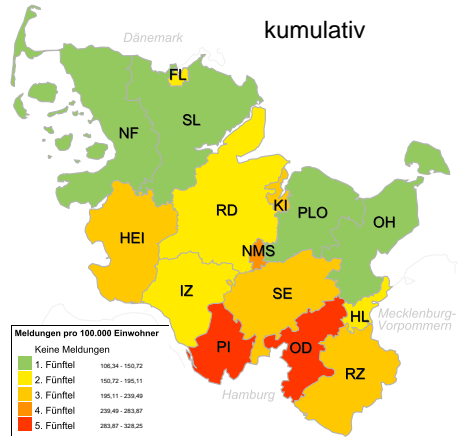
kumulativ

Dänemark

FL

NF

SL

HEI

RD

KI

PLO

OH

NMS

IZ

SE

HL

Mecklenburg-Vorpommern

PI

OD

RZ

Hamburg

Meldungen pro 100.000 Einwohner

Keine Meldungen

1. Fünftel 106,34 - 150,72

2. Fünftel 150,72 - 195,11

3. Fünftel 195,11 - 239,49

4. Fünftel 239,49 - 283,87

5. Fünftel 283,87 - 328,25